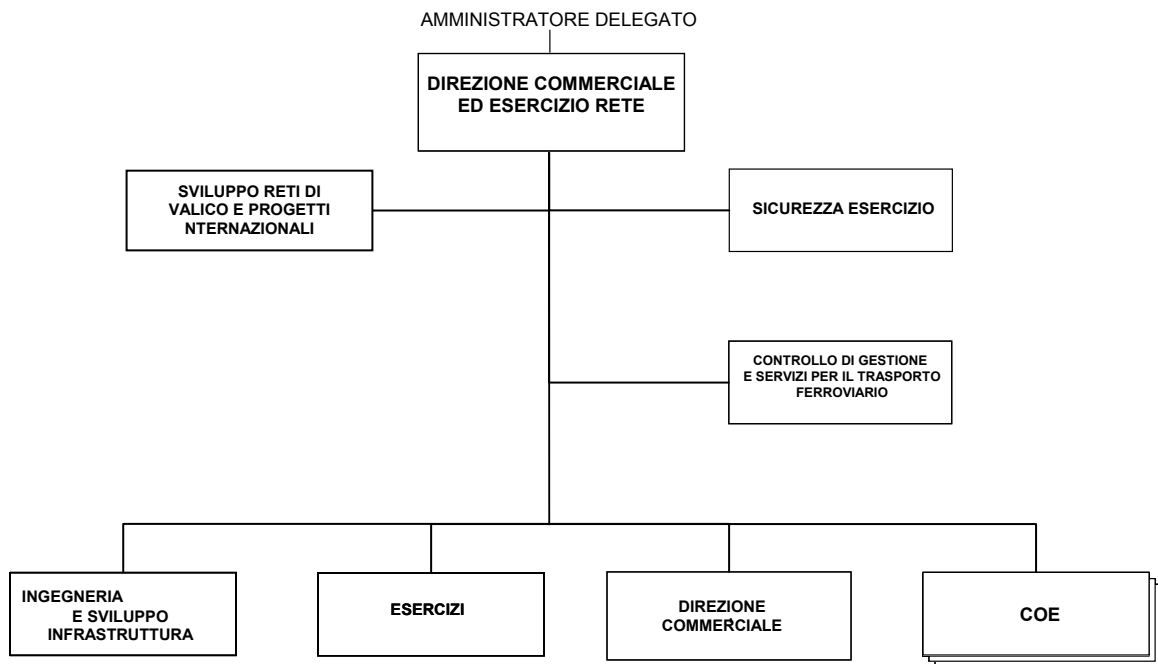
AMMINISTRATORE DELEGATO

DIREZIONE COMMERCIALE ED ESERCIZIO RETE

SVILUPPO RETI DI VALICO E PROGETTI NTERNAZIONALI

SICUREZZA ESERCIZIO

CONTROLLO DI GESTIONE E SERVIZI PER IL TRASPORTO FERROVIARIO

INGEGNERIA E SVILUPPO INFRASTRUTTURA

ESERCIZI

DIREZIONE COMMERCIALE

COE